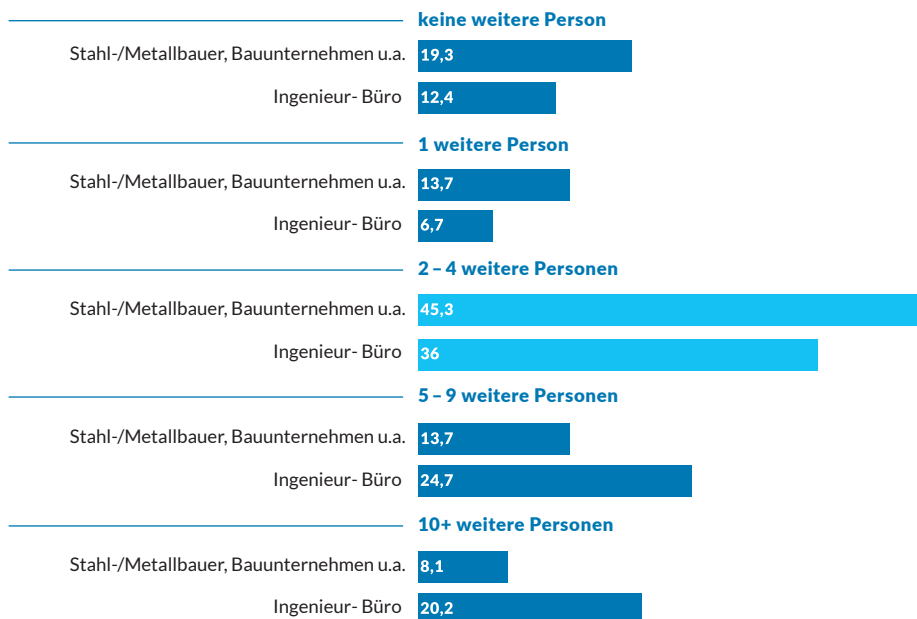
keine weitere Person

Stahl-/Metallbauer, Bauunternehmen u.a. 19,3

Ingenieur- Büro 12,4

1 weitere Person

Stahl-/Metallbauer, Bauunternehmen u.a. 13,7

Ingenieur- Büro 6,7

2 – 4 weitere Personen

Stahl-/Metallbauer, Bauunternehmen u.a. 45,3

Ingenieur- Büro 36

5 – 9 weitere Personen

Stahl-/Metallbauer, Bauunternehmen u.a. 13,7

Ingenieur- Büro 24,7

10+ weitere Personen

Stahl-/Metallbauer, Bauunternehmen u.a. 8,1

Ingenieur- Büro 20,2